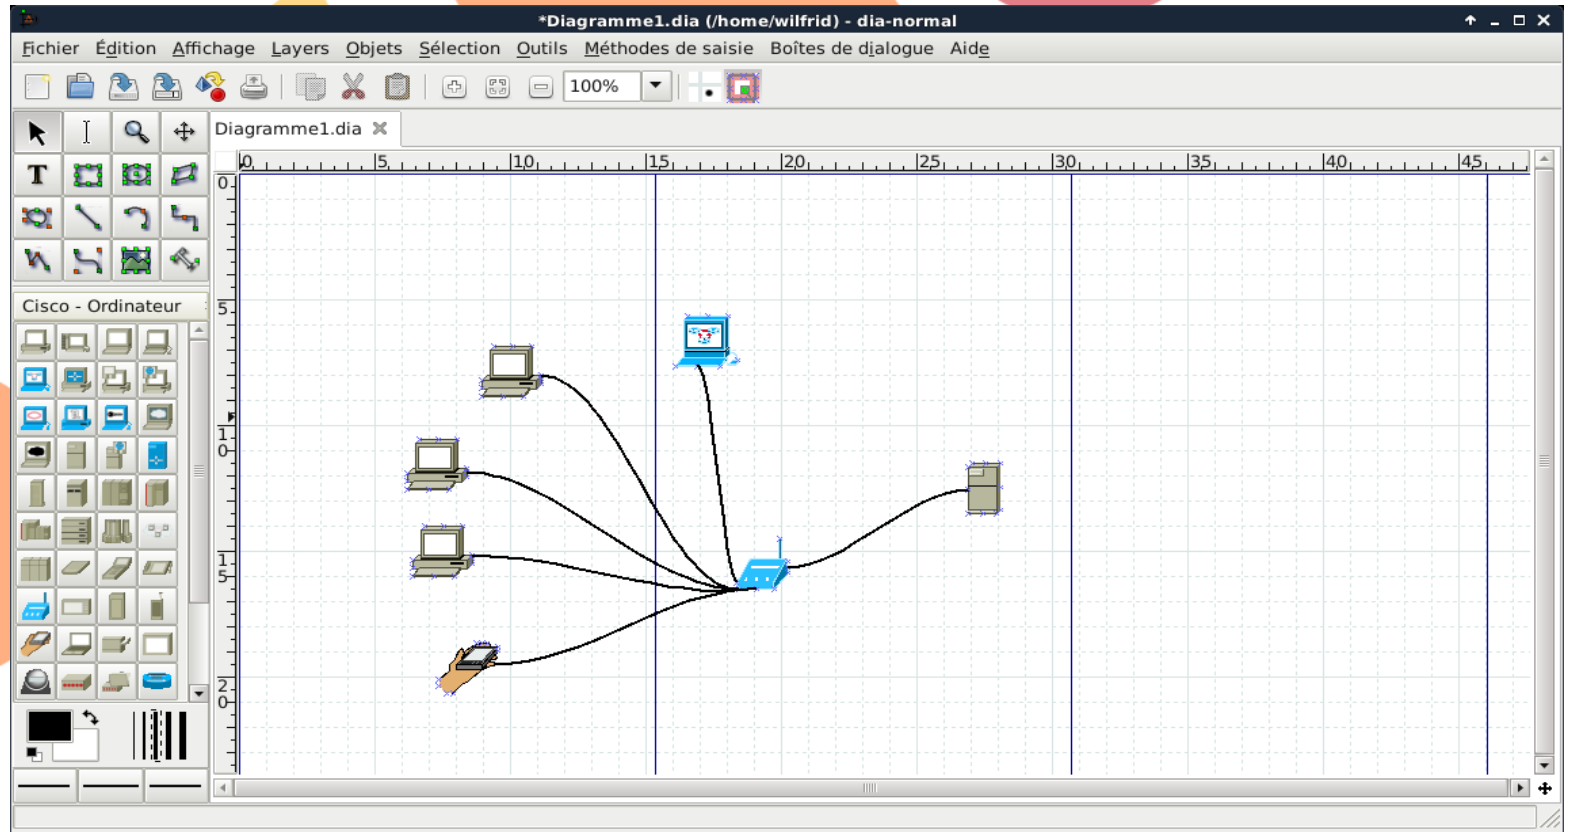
*Diagramme1.dia (/home/wilfrid) - dia-normal

Fichier Édition Affichage Layers Objets Sélection Outils Méthodes de saisie Boîtes de dialogue Aide

100%

Diagramme1.dia

Cisco - Ordinateur

0 5 10 15 20 25 30 35 40 45

0
5
10
15
20